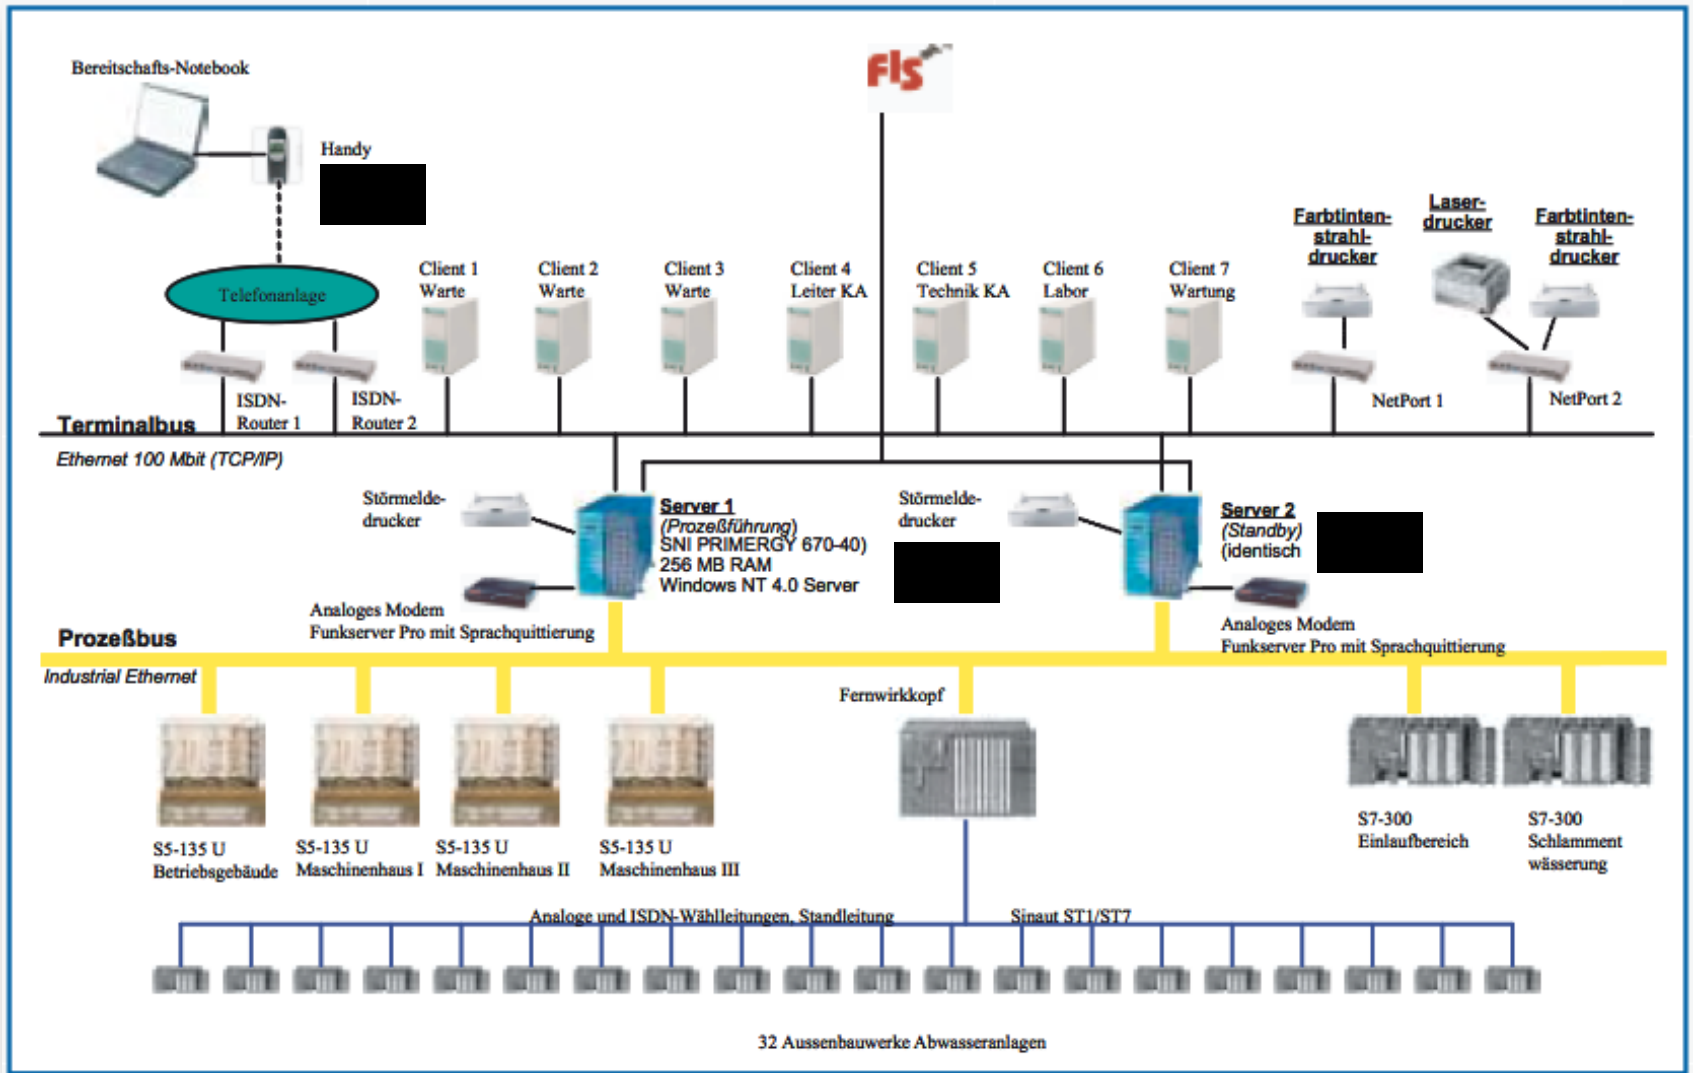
Bereitschafts-Notebook

Handy

FIS

Telefonanlage

Client 1 Warte

Client 2 Warte

Client 3 Warte

Client 4 Leiter KA

Client 5 Technik KA

Client 6 Labor

Client 7 Wartung

Farbtintenstrahldrucker

Laserdrucker

Farbtintenstrahldrucker

ISDN-Router 1

ISDN-Router 2

NetPort 1

NetPort 2

Terminalbus

Ethernet 100 Mbit (TCP/IP)

Störmeldedrucker

Server 1
(Prozeßführung)
SNI PRIMERGY 670-40)
256 MB RAM
Windows NT 4.0 Server

Störmeldedrucker

Server 2
(Standby)
(identisch

Analoges Modem
Funkserver Pro mit Sprachquittierung

Analoges Modem
Funkserver Pro mit Sprachquittierung

Prozeßbus

Industrial Ethernet

Fernwirkkopf

S5-135 U Betriebsgebäude

S5-135 U Maschinenhaus I

S5-135 U Maschinenhaus II

S5-135 U Maschinenhaus III

S7-300 Einlaufbereich

S7-300 Schlammentwässerung

Analoge und ISDN-Wählleitungen, Standleitung

Sinaut ST1/ST7

32 Aussenbauwerke Abwasseranlagen